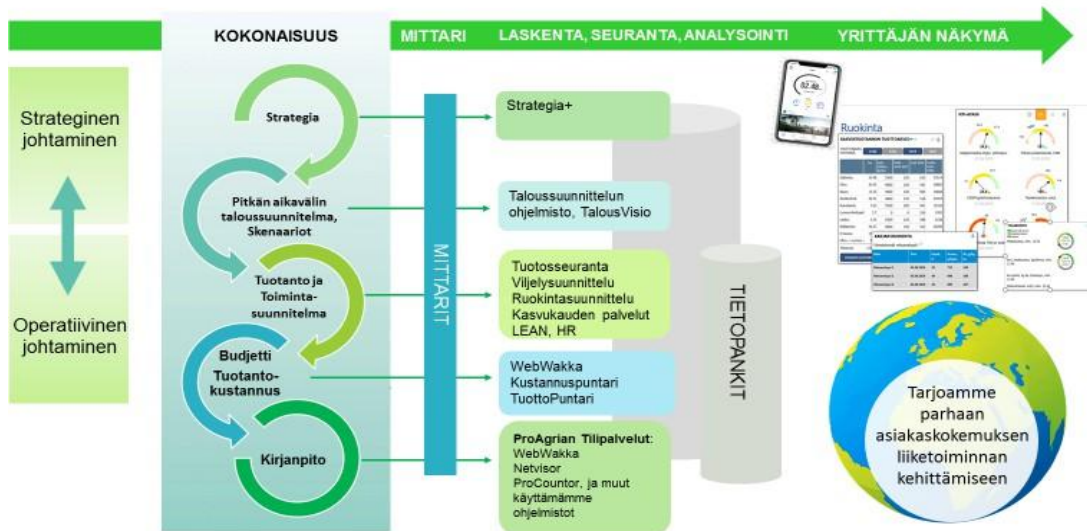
KOKONAISUUS

MITTARI

LASKENTA, SEURANTA, ANALYSOINTI

YRITTÄJÄN NÄKYMÄ

Strateginen johtaminen

Operatiivinen johtaminen

Strategia

Pitkän aikavälin taloussuunnitelma, Skenaariot

Tuotanto ja Toimintasuunnitelma

Budjetti

Tuotantokustannus

Kirjanpito

MITTARIT

Strategia+

Taloussuunnittelun ohjelmisto, TalousVisio

Tuotosseuranta
Viljelysuunnittelu
Ruokintasuunnittelu
Kasvukauden palvelut
LEAN, HR

WebWakka
Kustannuspuntari
TuottoPuntari

ProAgrian Tilipalvelut:
WebWakka
Netvisor
ProCountor, ja muut käyttämämme ohjelmistot

TIETOPANKIT

Ruokinta

Tarjoamme parhaan asiakaskokemuksen liiketoiminnan kehittämiseen